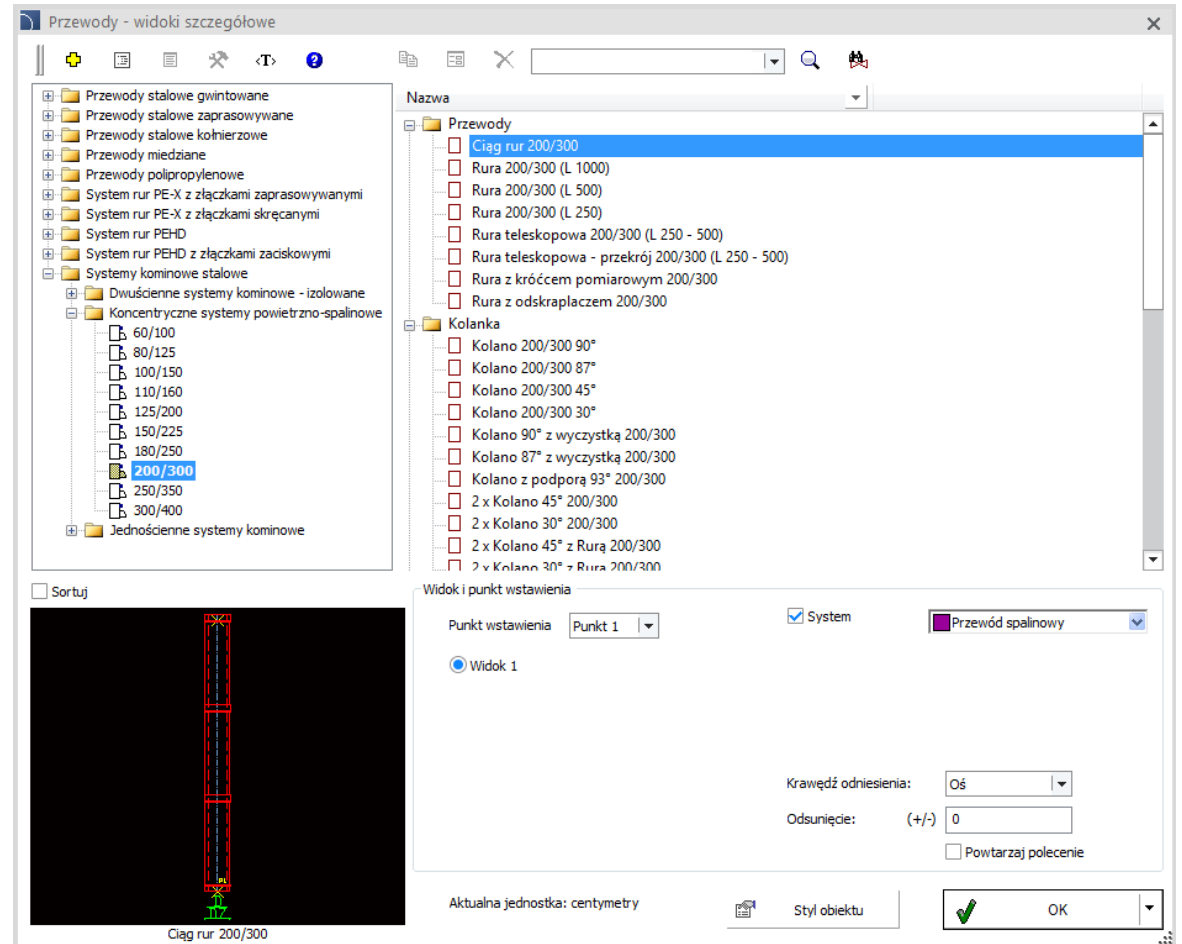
Przewody - widoki szczegółowe

<T>

Przewody stalowe gwintowane
Przewody stalowe zaprasowywane
Przewody stalowe kołnierzowe
Przewody miedziane
Przewody polipropylenowe
System rur PE-X z złączkami zaprasowywanymi
System rur PE-X z złączkami skręcanymi
System rur PEHD
System rur PEHD z złączkami zaciskowymi
Systemy kominowe stalowe
Dwuścienne systemy kominowe - izolowane
Koncentryczne systemy powietrzno-spalinowe
60/100
80/125
100/150
110/160
125/200
150/225
180/250
200/300
250/350
300/400
Jednościenne systemy kominowe

Nazwa

Przewody
Ciąg rur 200/300
Rura 200/300 (L 1000)
Rura 200/300 (L 500)
Rura 200/300 (L 250)
Rura teleskopowa 200/300 (L 250 - 500)
Rura teleskopowa - przekrój 200/300 (L 250 - 500)
Rura z króćcem pomiarowym 200/300
Rura z odskraplaczem 200/300
Kolanka
Kolano 200/300 90°
Kolano 200/300 87°
Kolano 200/300 45°
Kolano 200/300 30°
Kolano 90° z wyczystką 200/300
Kolano 87° z wyczystką 200/300
Kolano z podporą 93° 200/300
2 x Kolano 45° 200/300
2 x Kolano 30° 200/300
2 x Kolano 45° z Rurą 200/300
2 x Kolano 30° z Rurą 200/300

Sortuj

Ciąg rur 200/300

Widok i punkt wstawienia
Punkt wstawienia
Punkt 1
System
Przewód spalinowy
Widok 1
Krawędź odniesienia:
Oś
Odsunięcie:
(+/-)
0
Powtarzaj polecenie
Aktualna jednostka: centymetry
Styl obiektu
OK